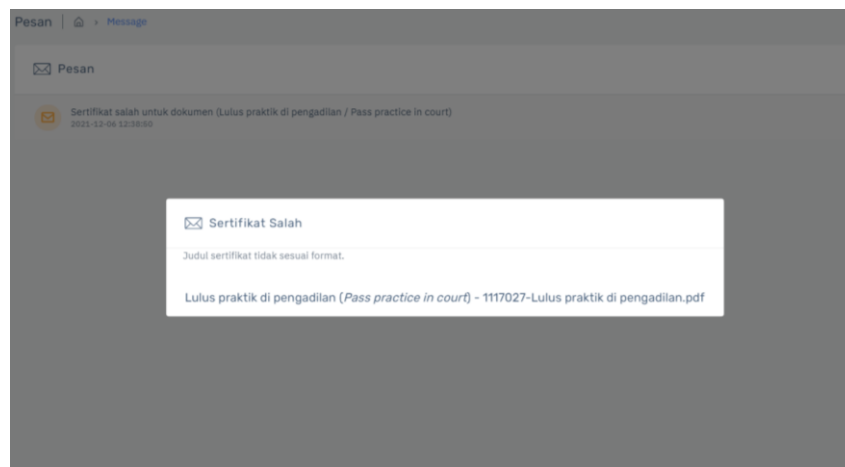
Pesan | > Message

Pesan

Sertifikat salah untuk dokumen (Lulus praktik di pengadilan / Pass practice in court)
2021-12-06 12:58:60

Sertifikat Salah

Judul sertifikat tidak sesuai format.

Lulus praktik di pengadilan (*Pass practice in court*) - 1117027-Lulus praktik di pengadilan.pdf